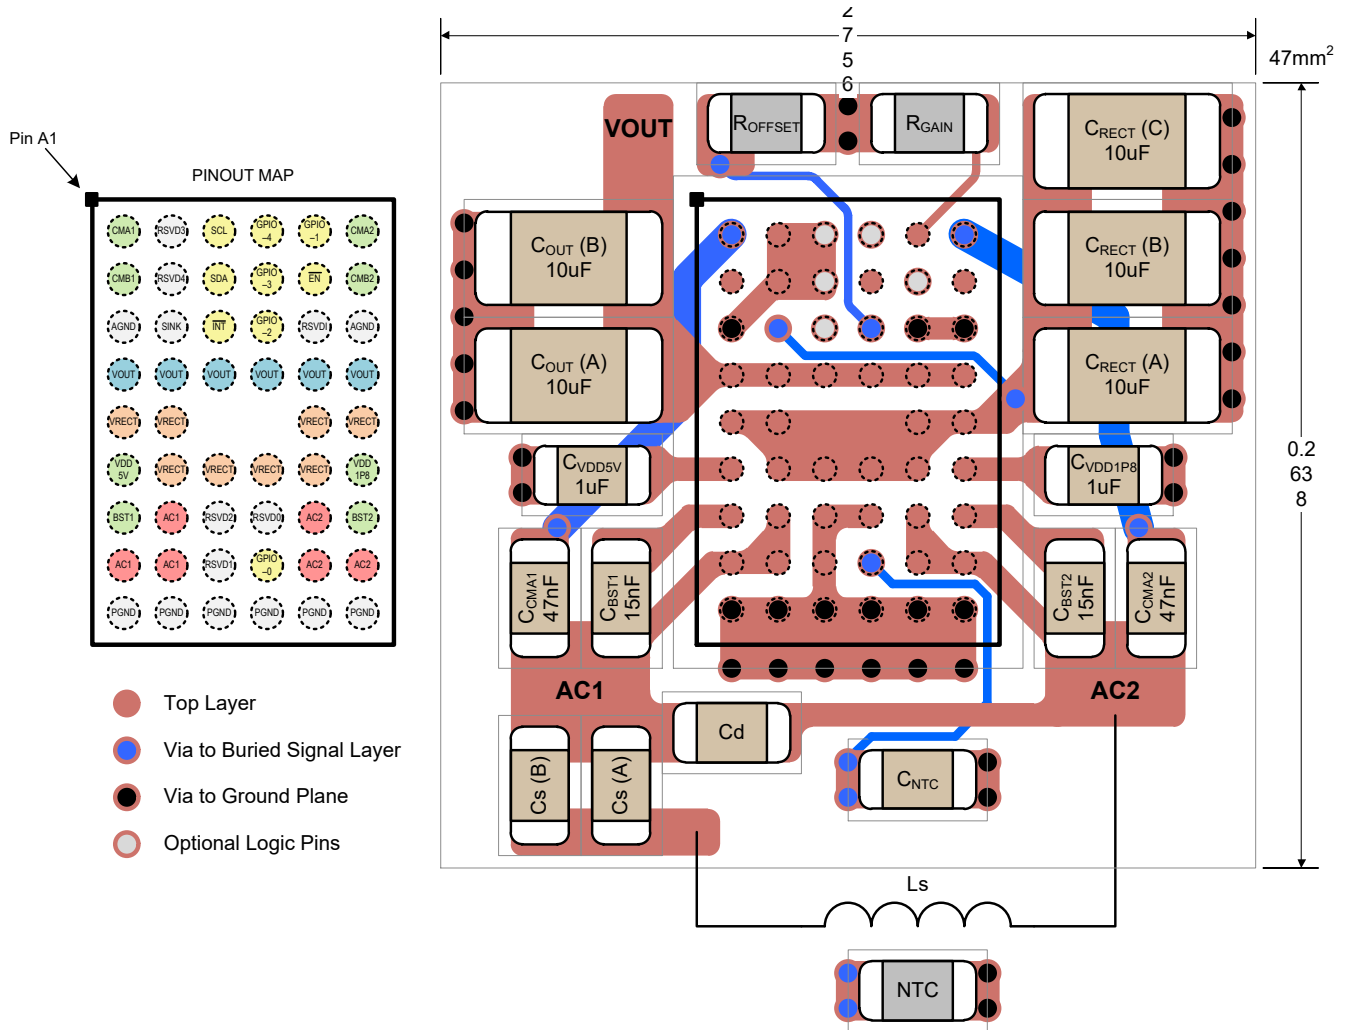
2
7
5
6

47mm$^2$

Pin A1

PINOUT MAP

| CMA1 | RSVD3 | SCL | GPIO -4 | GPIO -1 | CMA2 |
|---|---|---|---|---|---|
| CMB1 | RSVD4 | SDA | GPIO -3 | $\overline{EN}$ | CMB2 |
| AGND | SINK | $\overline{INT}$ | GPIO -2 | RSVDI | AGND |
| VOUT | VOUT | VOUT | VOUT | VOUT | VOUT |
| VRECT | VRECT | | | VRECT | VRECT |
| VDD 5V | VRECT | VRECT | VRECT | VRECT | VDD 1P8 |
| BST1 | AC1 | RSVD2 | RSVD0 | AC2 | BST2 |
| AC1 | AC1 | RSVD1 | GPIO -0 | AC2 | AC2 |
| PGND | PGND | PGND | PGND | PGND | PGND |

Top Layer

Via to Buried Signal Layer

Via to Ground Plane

Optional Logic Pins

VOUT

R$_{OFFSET}$

R$_{GAIN}$

C$_{RECT}$ (C) 10uF

C$_{OUT}$ (B) 10uF

C$_{RECT}$ (B) 10uF

C$_{OUT}$ (A) 10uF

C$_{RECT}$ (A) 10uF

C$_{VDD5V}$ 1uF

C$_{VDD1P8}$ 1uF

C$_{CMA1}$ 47nF

C$_{BST1}$ 15nF

C$_{BST2}$ 15nF

C$_{CMA2}$ 47nF

AC1

AC2

Cd

C$_{NTC}$

Cs (B)

Cs (A)

0.2
63
8

Ls

NTC